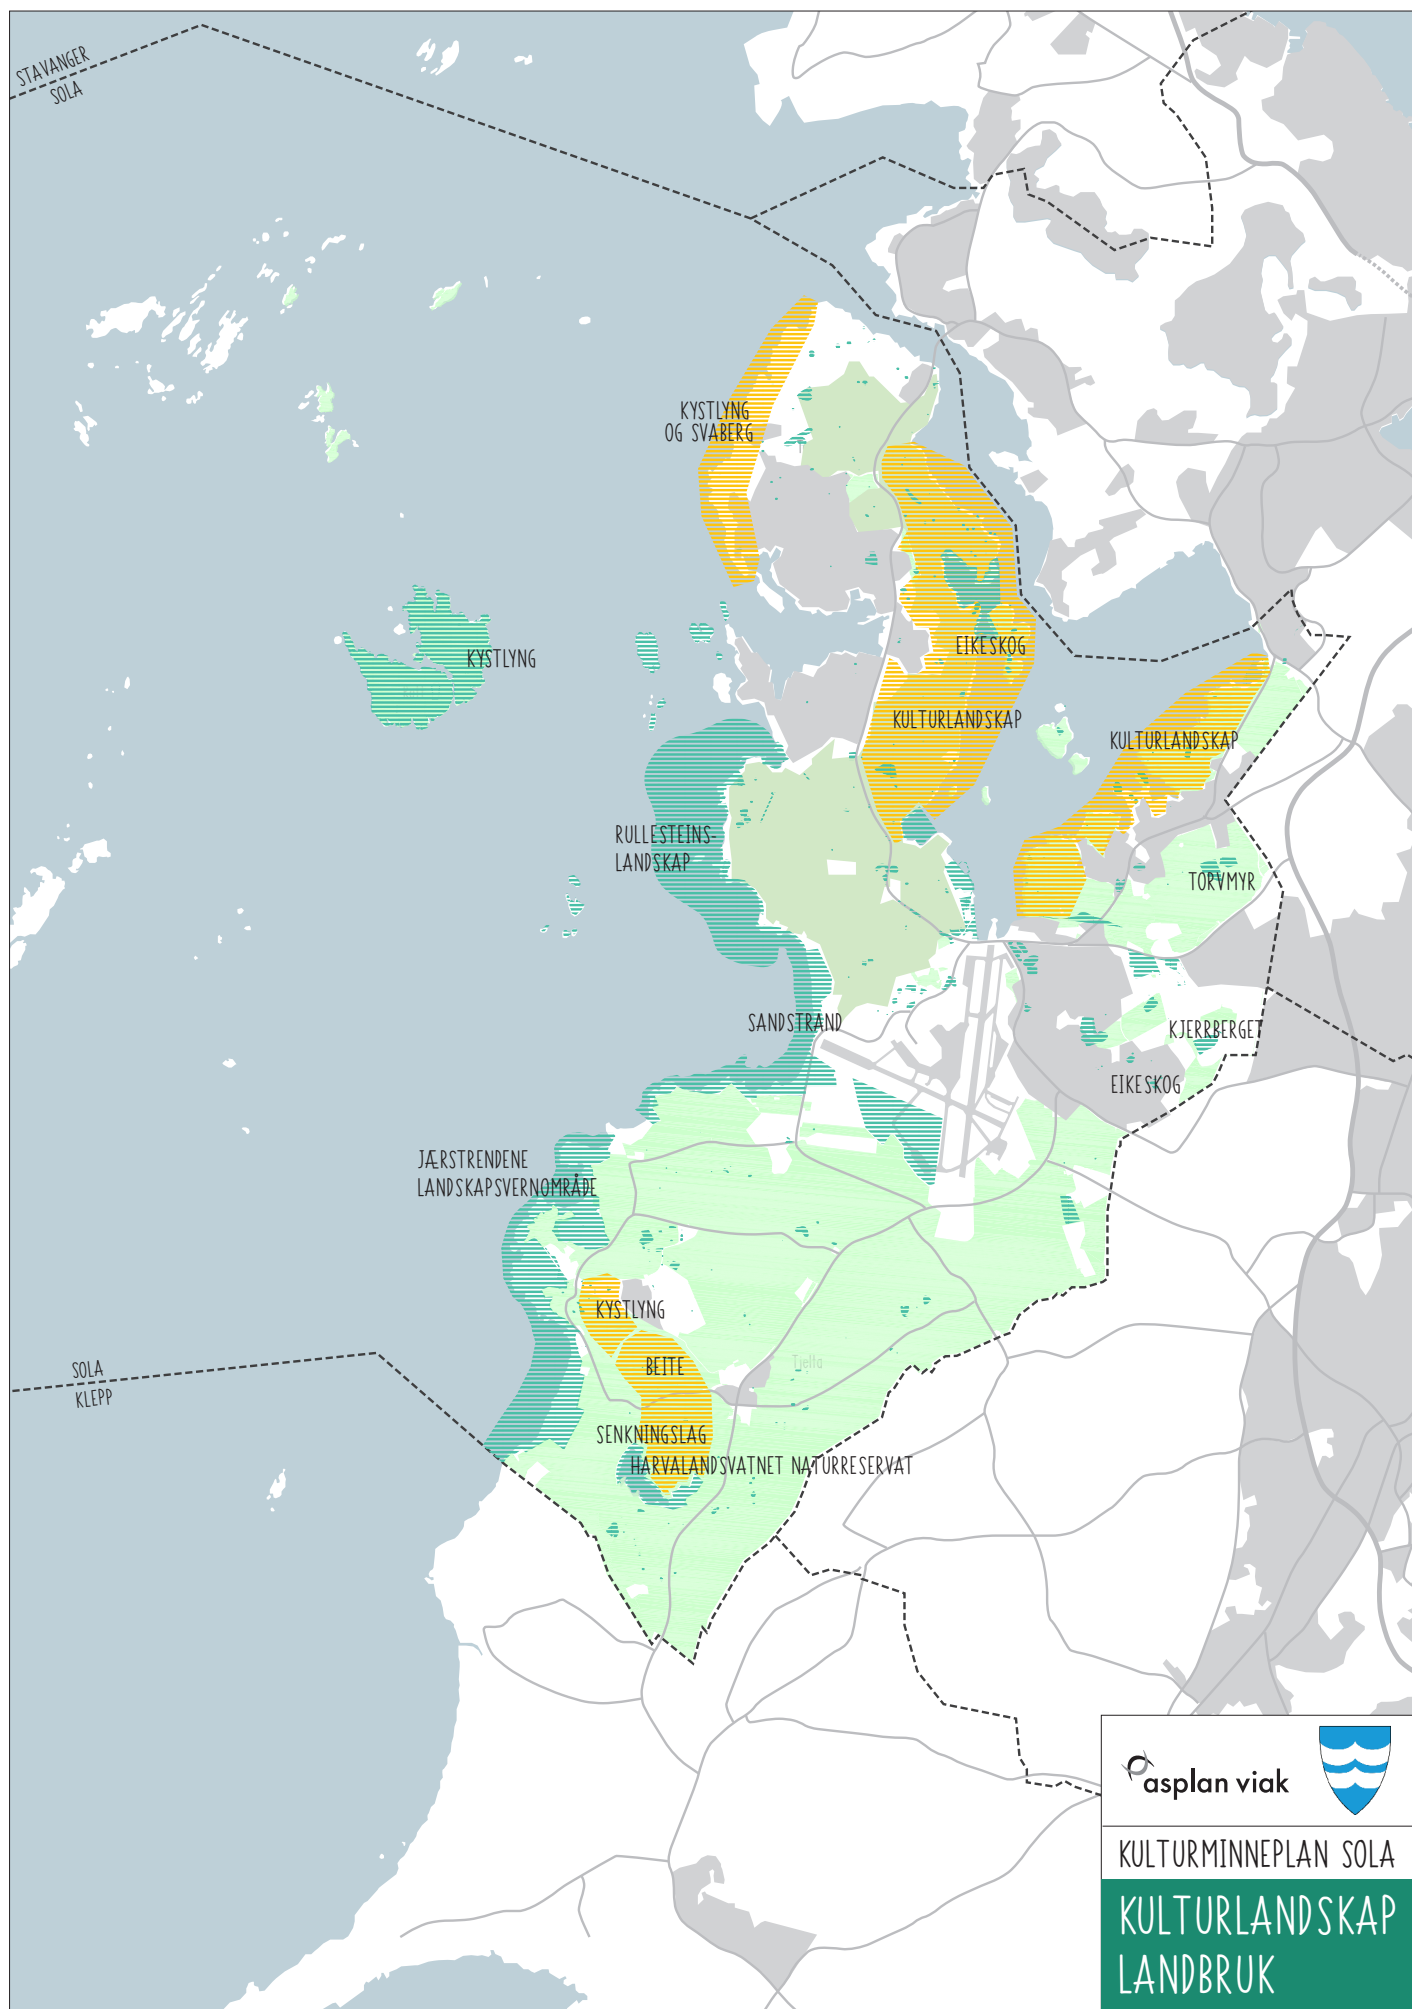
STAVANGER
SOLA

KYSTLYNG
OG SVABERG

KYSTLYNG

EIKESKOG

KULTURLANDSKAP

KULTURLANDSKAP

RULLESTEINS-
LANDSKAP

TORVMYR

SANDSTRAND

KJERRBERGET

EIKESKOG

JÆRSTRENDENE
LANDSKAPSVERNOMRÅDE

KYSTLYNG

BEITE

SOLA
KLEPP

SENKNINGSLAG
HARVALANDSVATNET NATURRESERVAT

asplan viak

KULTURMINNEPLAN SOLA

KULTURLANDSKAP
LANDBRUK